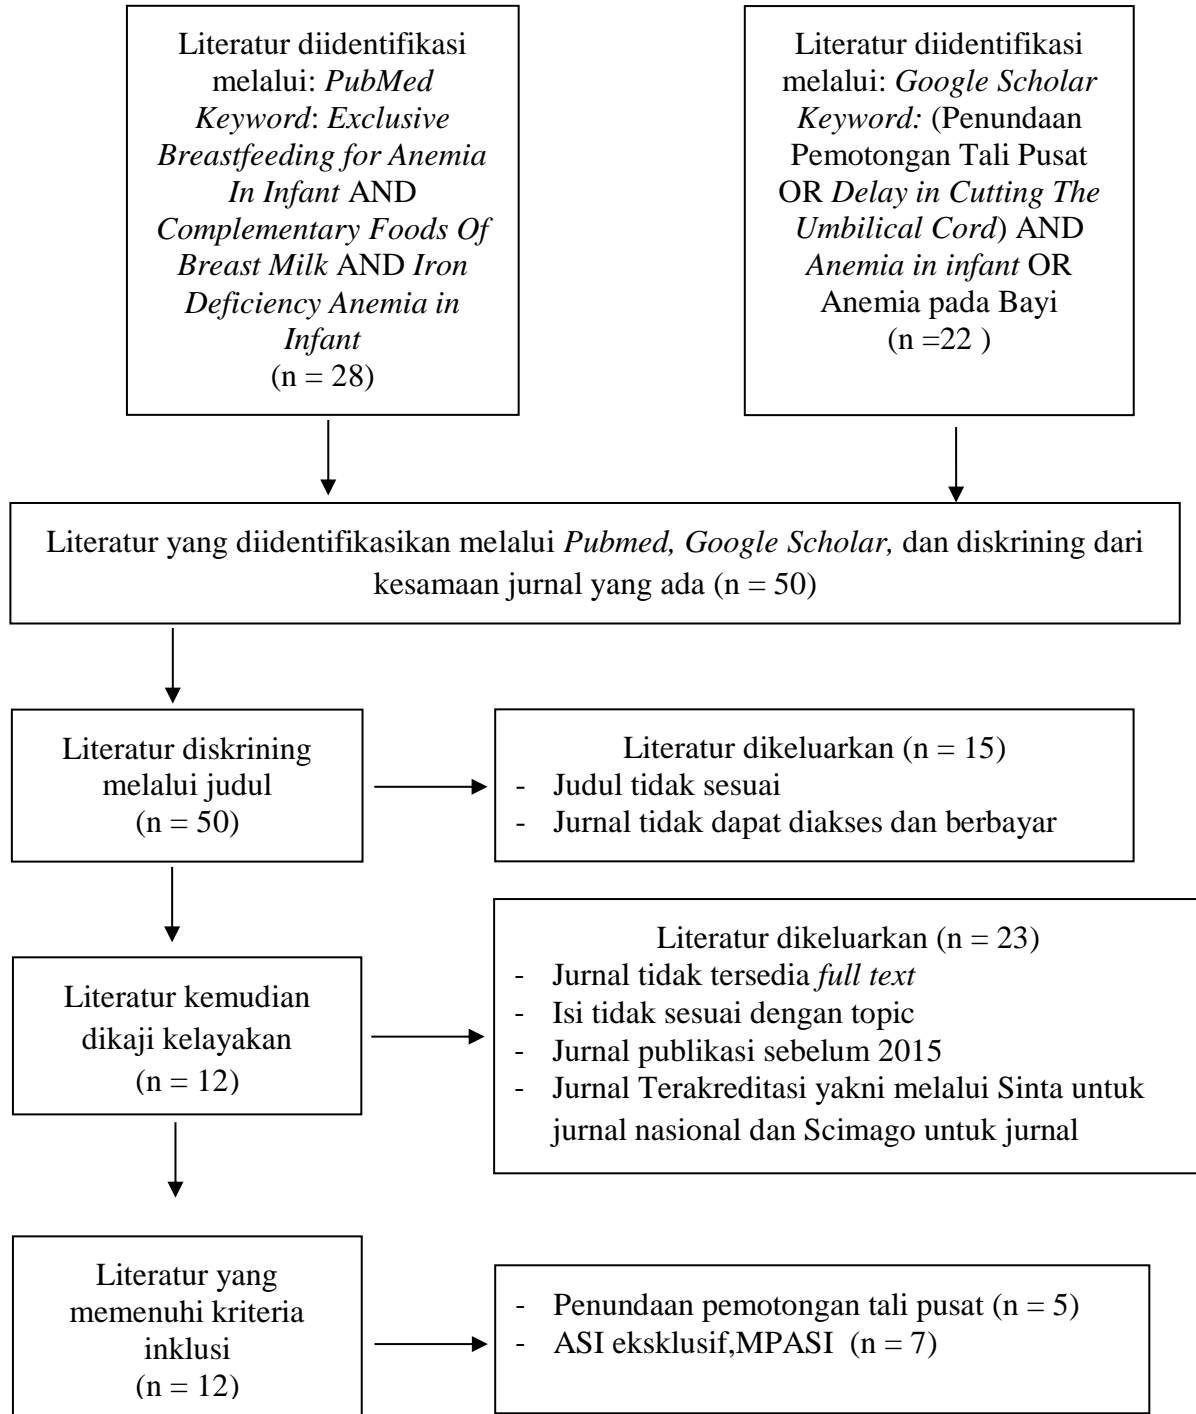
Literatur diidentifikasi melalui: PubMed Keyword: Exclusive Breastfeeding for Anemia In Infant AND Complementary Foods Of Breast Milk AND Iron Deficiency Anemia in Infant
(n = 28)

Literatur diidentifikasi melalui: Google Scholar Keyword: (Penundaan Pemotongan Tali Pusat OR Delay in Cutting The Umbilical Cord) AND Anemia in infant OR Anemia pada Bayi
(n =22 )

Literatur yang diidentifikasikan melalui Pubmed, Google Scholar, dan diskrining dari kesamaan jurnal yang ada (n = 50)

Literatur diskrining melalui judul
(n = 50)

Literatur dikeluarkan (n = 15)
- Judul tidak sesuai
- Jurnal tidak dapat diakses dan berbayar

Literatur kemudian dikaji kelayakan
(n = 12)

Literatur dikeluarkan (n = 23)
- Jurnal tidak tersedia full text
- Isi tidak sesuai dengan topic
- Jurnal publikasi sebelum 2015
- Jurnal Terakreditasi yakni melalui Sinta untuk jurnal nasional dan Scimago untuk jurnal

Literatur yang memenuhi kriteria inklusi
(n = 12)

- Penundaan pemotongan tali pusat (n = 5)
- ASI eksklusif,MPASI (n = 7)